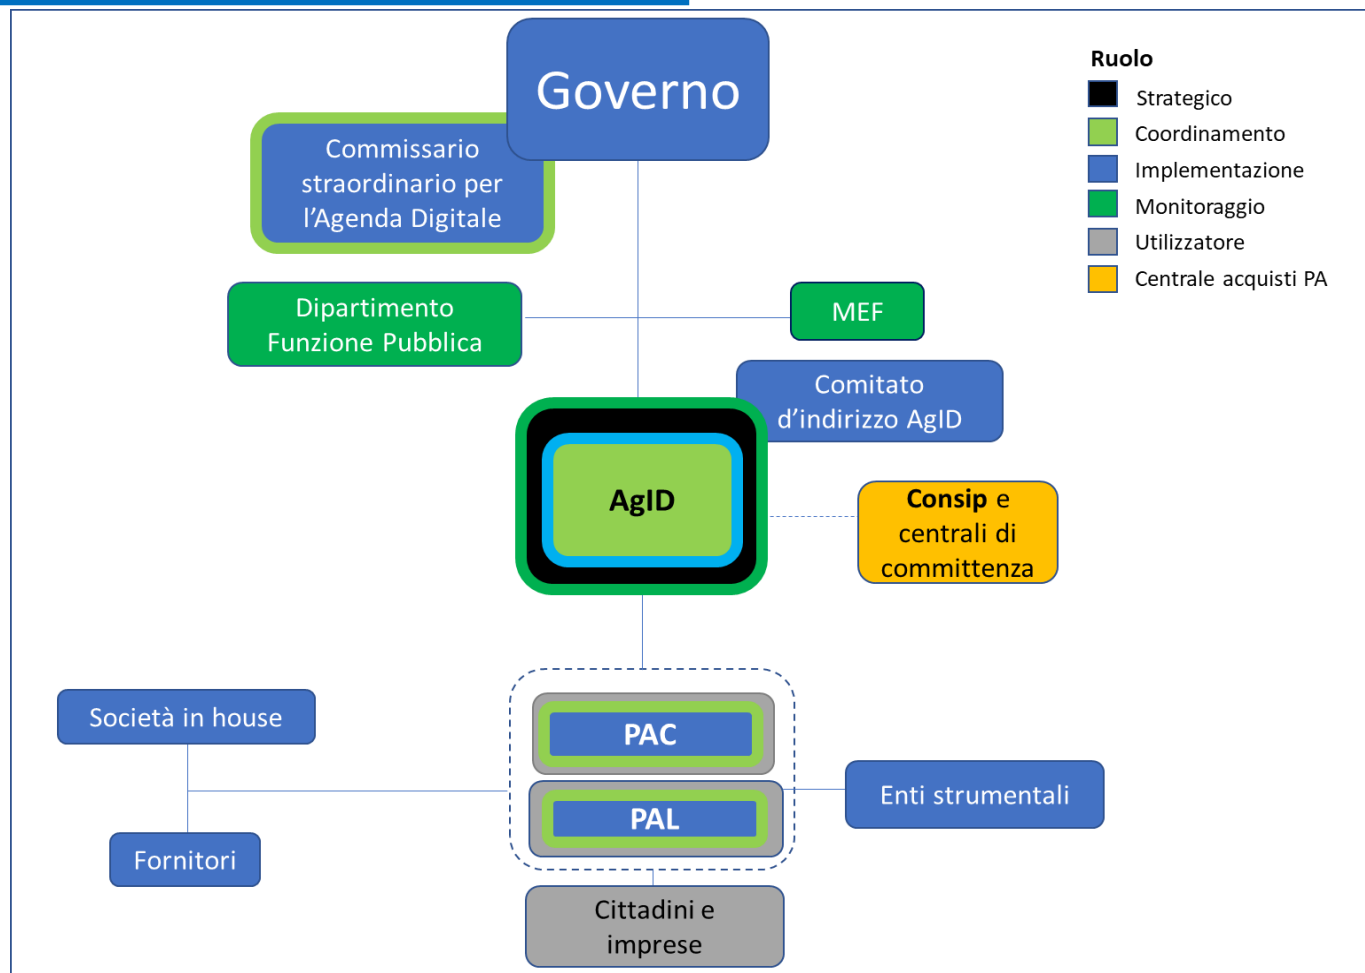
Governo

Commissario straordinario per l’Agenda Digitale

Dipartimento Funzione Pubblica

MEF

Comitato d’indirizzo AgID

AgID

Consip e centrali di committenza

Società in house

Fornitori

PAC

PAL

Enti strumentali

Cittadini e imprese

Ruolo
Strategico
Coordinamento
Implementazione
Monitoraggio
Utilizzatore
Centrale acquisti PA